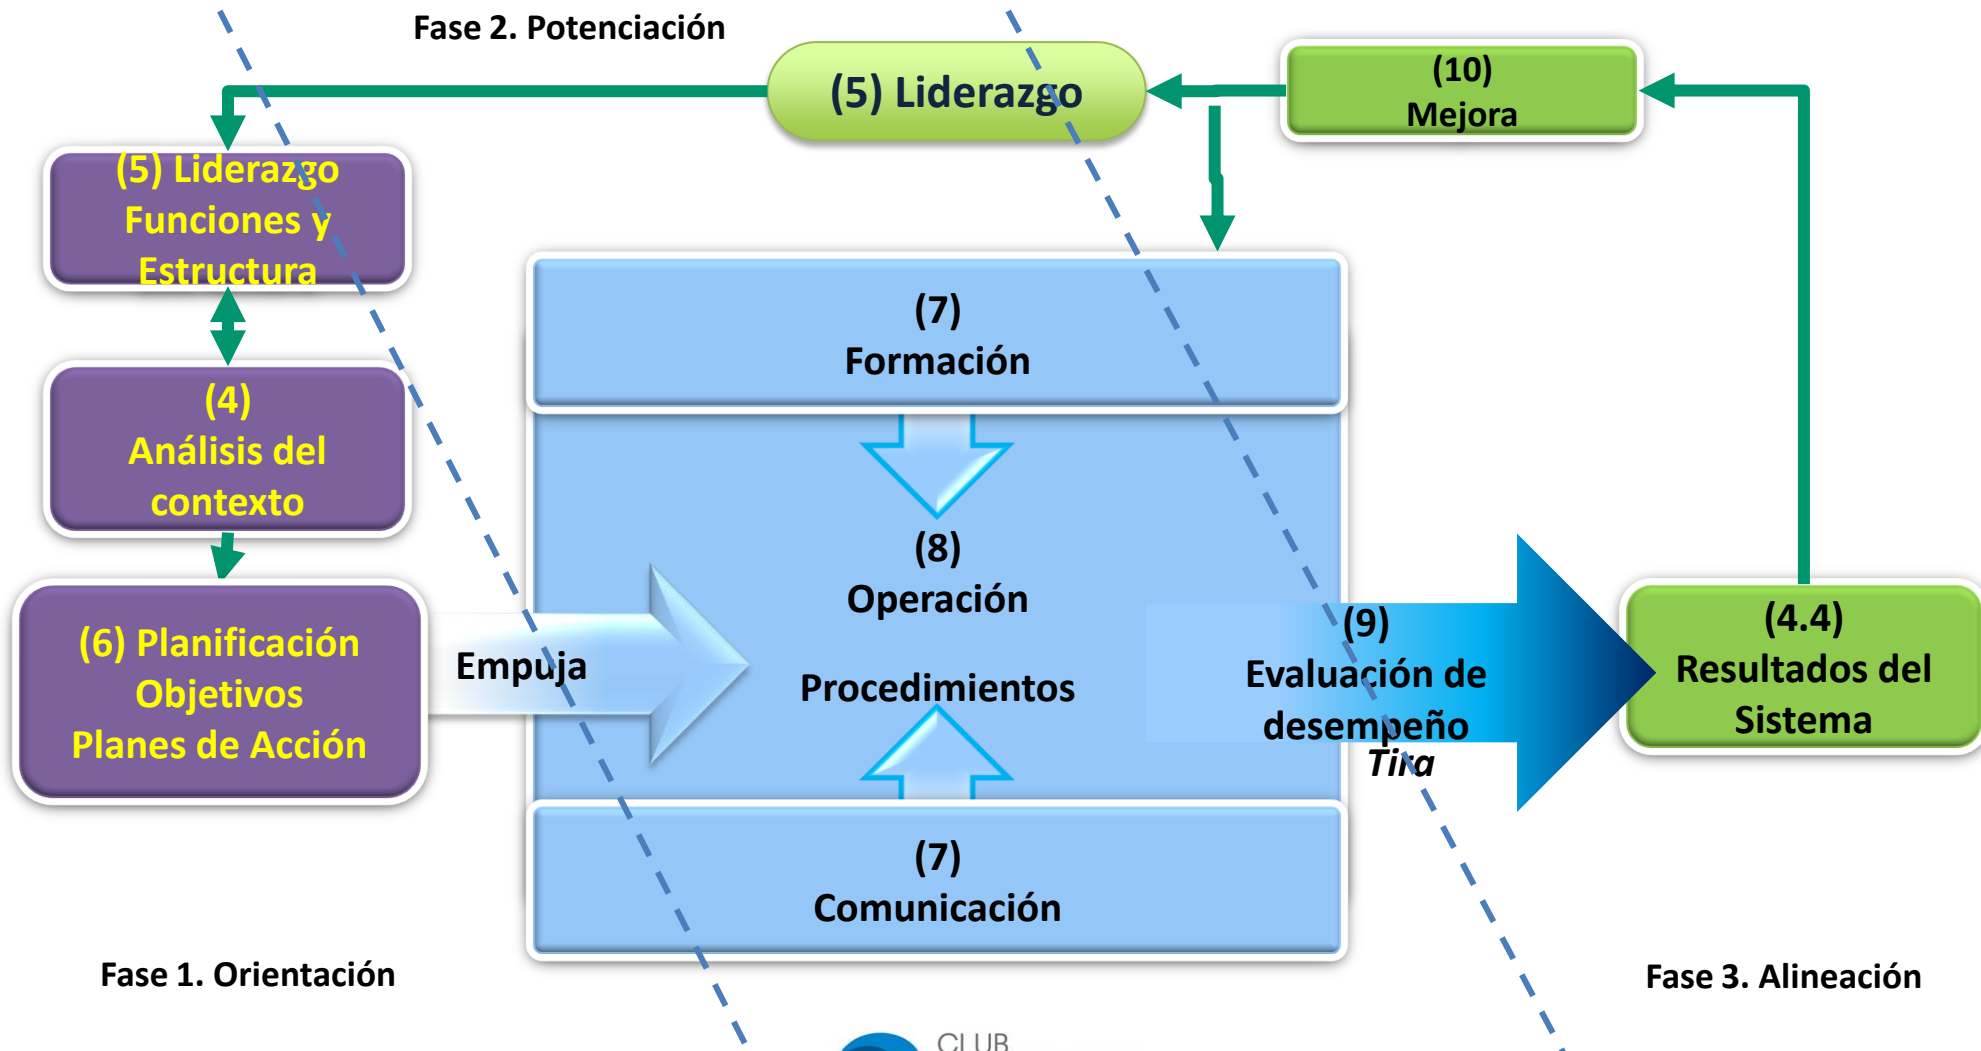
Fase 2. Potenciación

(5) Liderazgo

(10)
Mejora

(5) Liderazgo
Funciones y
Estructura

(4)
Análisis del
contexto

(6) Planificación
Objetivos
Planes de Acción

Empuja

(7)
Formación

(8)
Operación

Procedimientos

(7)
Comunicación

(9)
Evaluación de
desempeño
Tira

(4.4)
Resultados del
Sistema

Fase 1. Orientación

Fase 3. Alineación

CLUB